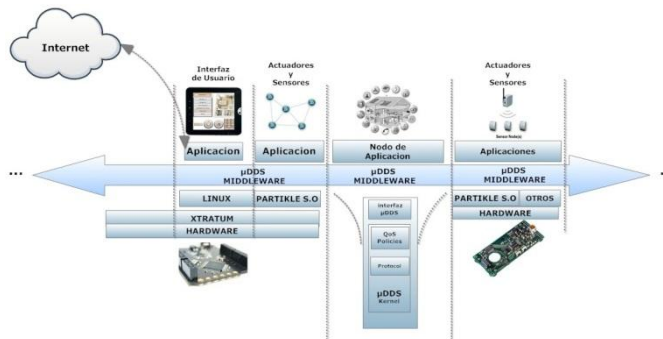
Internet

Interfaz de Usuario

Actuadores y Sensores

Actuadores y Sensores

Aplicacion

Aplicacion

Nodo de Aplicacion

Aplicaciones

...

μDDS MIDDLEWARE

μDDS MIDDLEWARE

μDDS MIDDLEWARE

...

LINUX

PARTIKLE S.O

PARTIKLE S.O

OTROS

XTRATUM

HARDWARE

HARDWARE

Interfaz μDDS

QoS Policies

Protocol

μDDS Kernel

Sensor Node(s)